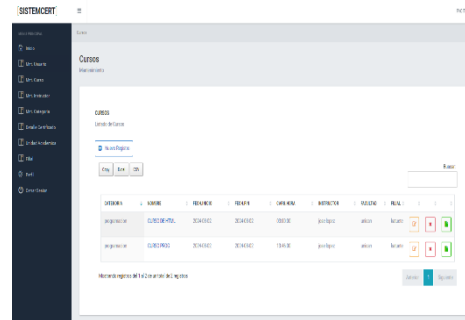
SISTEMCERT

Cursos
Mantenimiento

CURSOS
Listado de Cursos

Nuevo Registro

Copy Excel CSV

Buscar:

| CATEGORIA | NOMBRE | FECHA INICIO | FECHA FIN | CARGA HORA | INSTRUCTOR | FACULTAD | FINAL | | | |
|---|---|---|---|---|---|---|---|---|---|---|
| programacion | CURSO DE HTML | 2024-03-02 | 2024-03-02 | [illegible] | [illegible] | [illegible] | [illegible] | | | |
| programacion | CURSO PROG | 2024-03-02 | 2024-03-02 | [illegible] | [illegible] | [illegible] | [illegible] | | | |

Mostrando registros del 1 al 2 de un total de 2 registros

Anterior 1 Siguiente